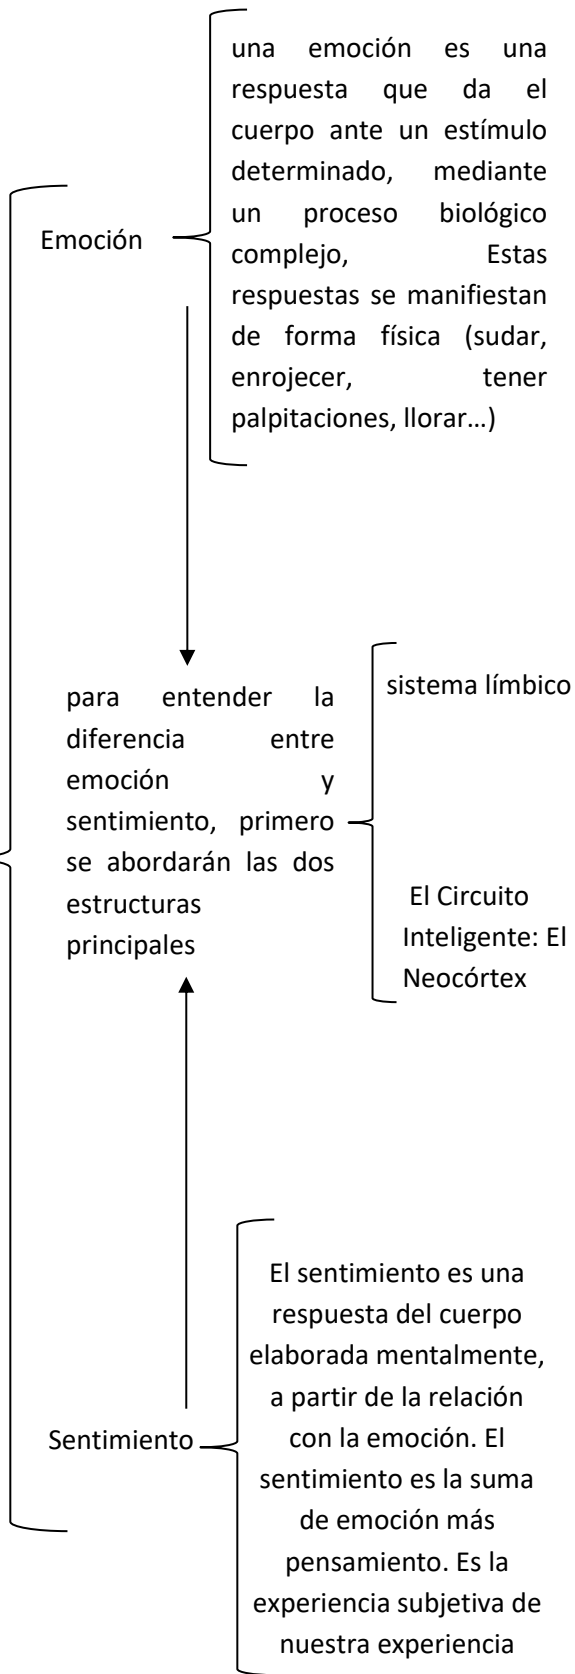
Emoción

una emoción es una respuesta que da el cuerpo ante un estímulo determinado, mediante un proceso biológico complejo, Estas respuestas se manifiestan de forma física (sudar, enrojecer, tener palpitaciones, llorar…)

para entender la diferencia entre emoción y sentimiento, primero se abordarán las dos estructuras principales

sistema límbico

El Circuito Inteligente: El Neocórtex

Sentimiento

El sentimiento es una respuesta del cuerpo elaborada mentalmente, a partir de la relación con la emoción. El sentimiento es la suma de emoción más pensamiento. Es la experiencia subjetiva de nuestra experiencia